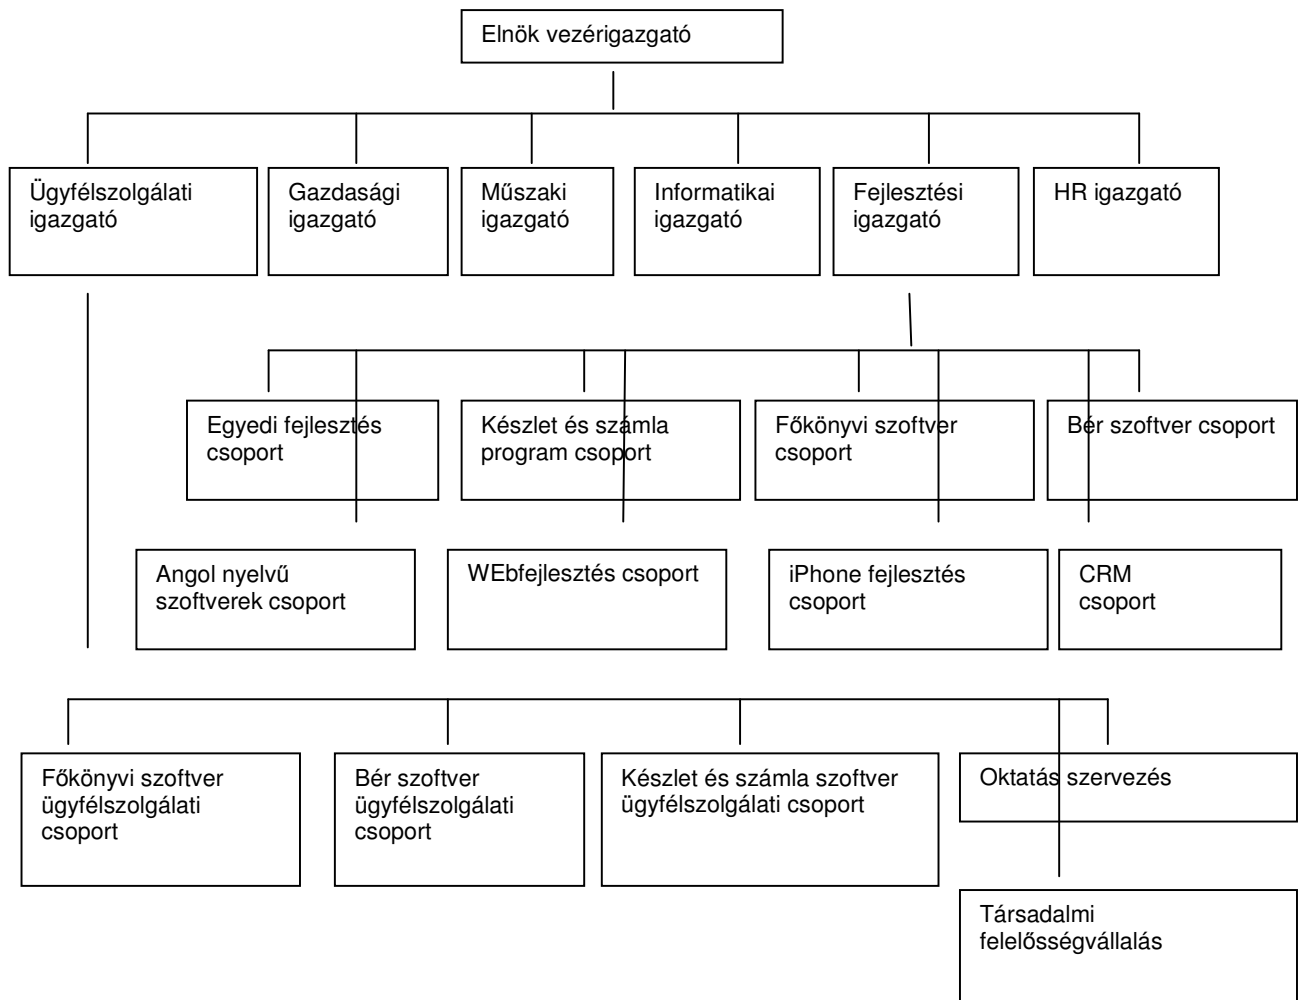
Elnök vezérigazgató

Ügyfélszolgálati igazgató

Gazdasági igazgató

Műszaki igazgató

Informatikai igazgató

Fejlesztési igazgató

HR igazgató

Egyedi fejlesztés csoport

Készlet és számla program csoport

Főkönyvi szoftver csoport

Bér szoftver csoport

Angol nyelvű szoftverek csoport

WEbfejlesztés csoport

iPhone fejlesztés csoport

CRM csoport

Főkönyvi szoftver ügyfélszolgálati csoport

Bér szoftver ügyfélszolgálati csoport

Készlet és számla szoftver ügyfélszolgálati csoport

Oktatás szervezés

Társadalmi felelősségvállalás